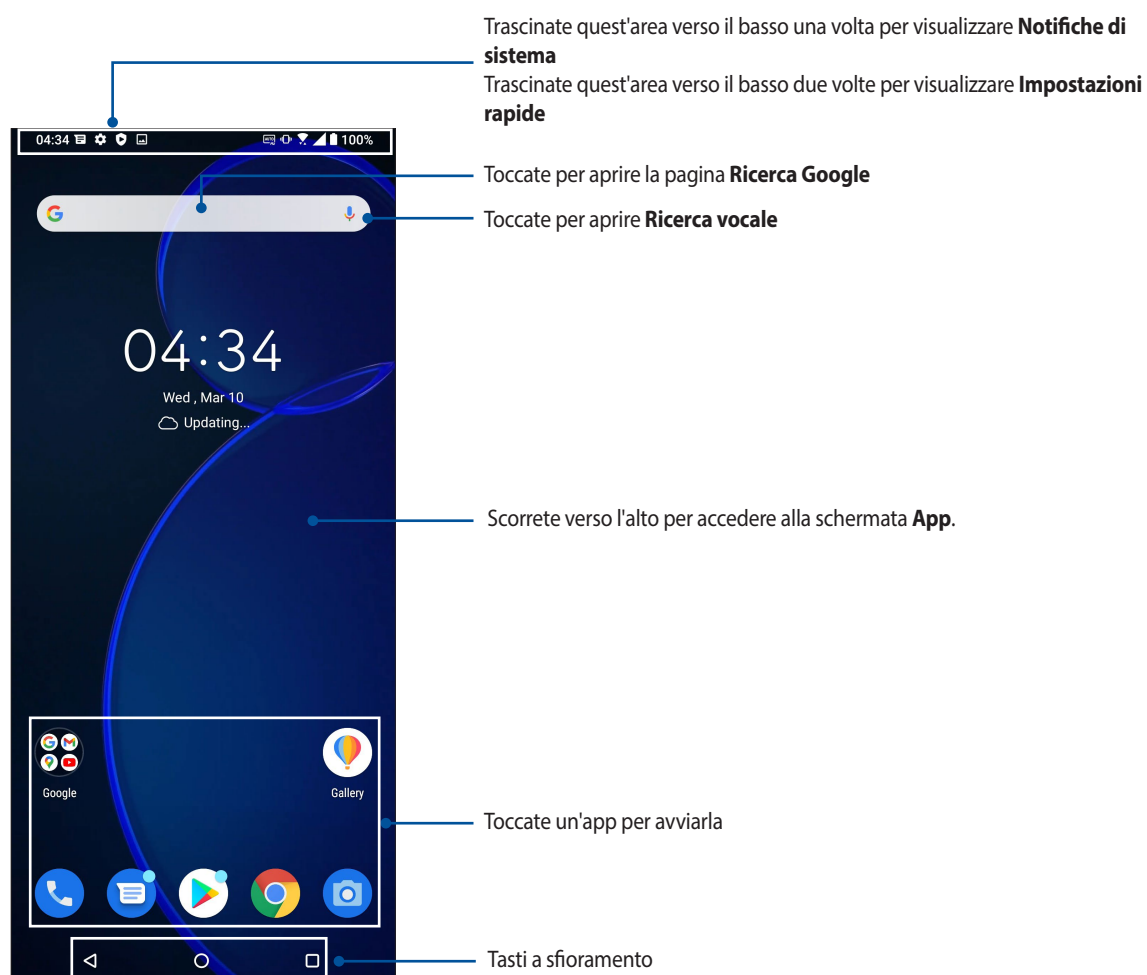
Trascinate quest'area verso il basso una volta per visualizzare **Notifiche di sistema**
Trascinate quest'area verso il basso due volte per visualizzare **Impostazioni rapide**

04:34 100%

Toccate per aprire la pagina **Ricerca Google**

Toccate per aprire **Ricerca vocale**

04:34
Wed , Mar 10
Updating...

Scorrete verso l'alto per accedere alla schermata **App**.

Google
Gallery

Toccate un'app per avviarla

Tasti a sfioramento